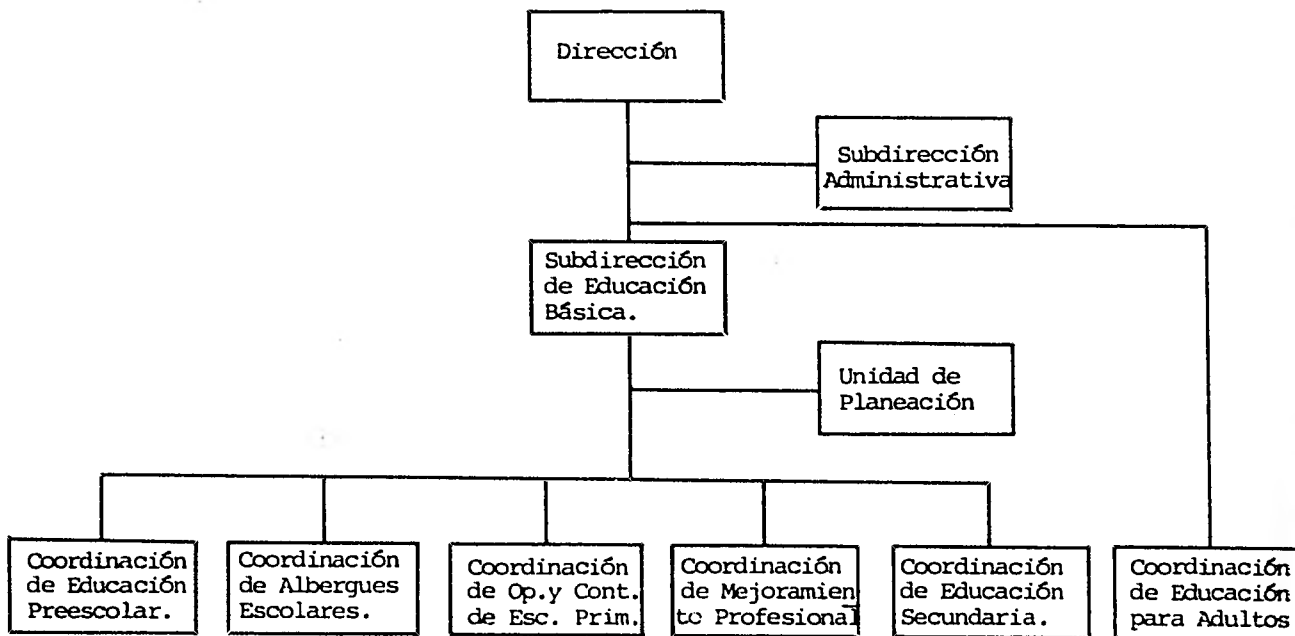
Dirección

Subdirección Administrativa

Subdirección de Educación Básica.

Unidad de Planeación

Coordinación de Educación Preescolar.

Coordinación de Albergues Escolares.

Coordinación de Op.y Cont. de Esc. Prim.

Coordinación de Mejoramiento Profesional

Coordinación de Educación Secundaria.

Coordinación de Educación para Adultos